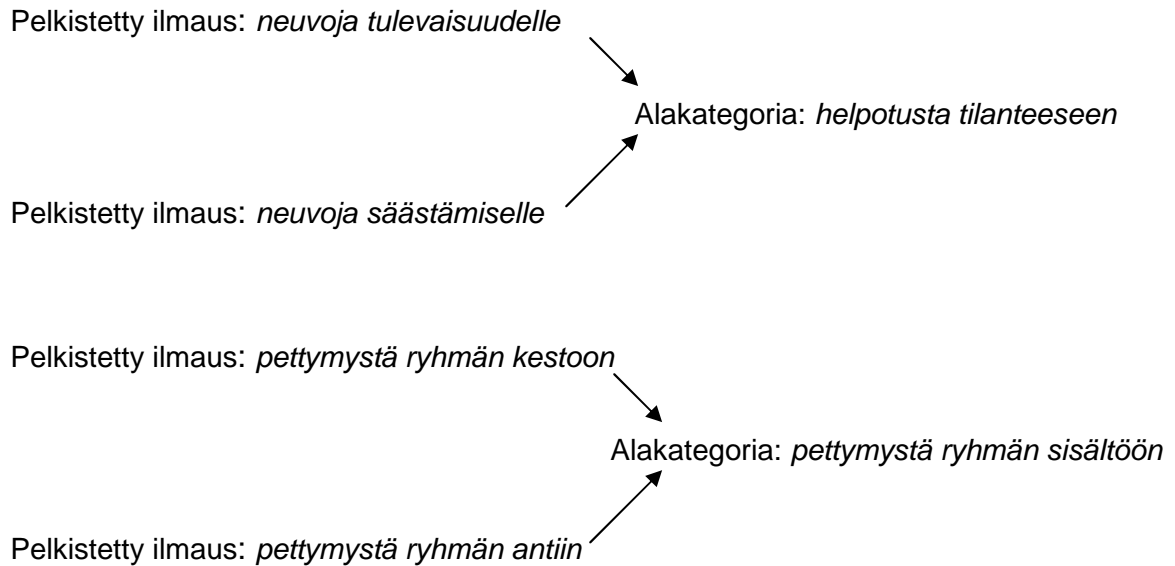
Pelkistetty ilmaus: *neuvoja tulevaisuudelle*

Alakategoria: *helpotusta tilanteeseen*

Pelkistetty ilmaus: *neuvoja säästämiselle*

Pelkistetty ilmaus: *pettymystä ryhmän kestoon*

Alakategoria: *pettymystä ryhmän sisältöön*

Pelkistetty ilmaus: *pettymystä ryhmän antiin*